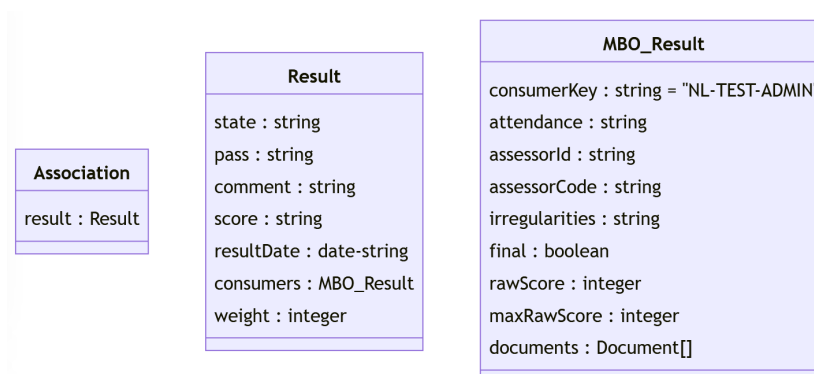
Association

result : Result

Result

state : string
pass : string
comment : string
score : string
resultDate : date-string
consumers : MBO_Result
weight : integer

MBO_Result

consumerKey : string = "NL-TEST-ADMIN
attendance : string
assessorId : string
assessorCode : string
irregularities : string
final : boolean
rawScore : integer
maxRawScore : integer
documents : Document[]